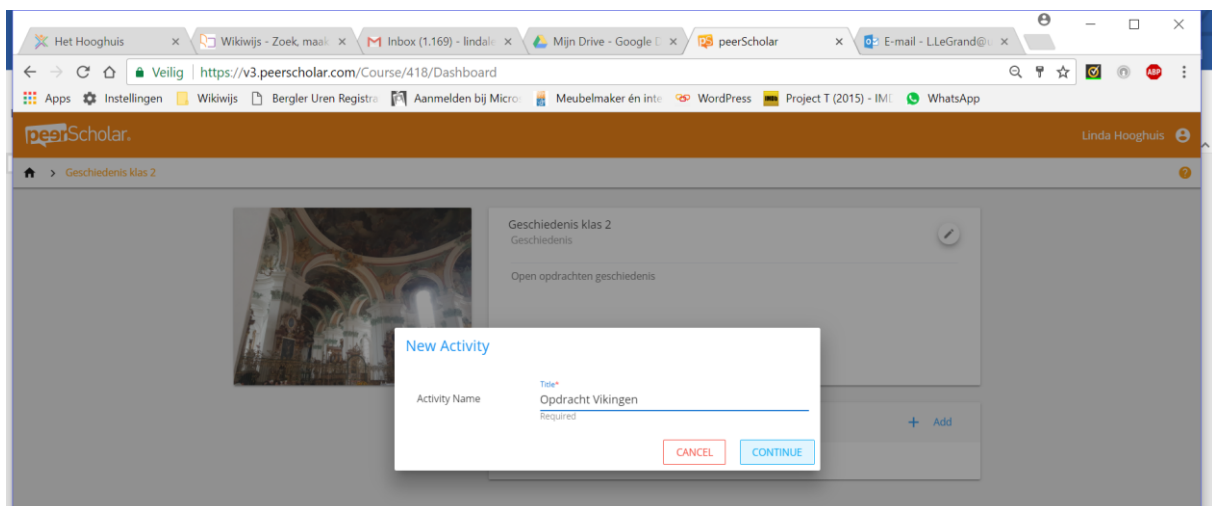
Het Hooghuis ×
Wikiwijs - Zoek, maak ×
Inbox (1.169) - lindal ×
Mijn Drive - Google D ×
peerScholar ×
E-mail - L.LeGrand@ ×

Veilig | https://v3.peerscholar.com/Course/418/Dashboard

Apps Instellingen Wikiwijs Bergler Uren Registra Aanmelden bij Micro Meubelmaker én inte WordPress Project T (2015) - IMI WhatsApp

peerScholar. Linda Hooghuis

Geschiedenis klas 2

Geschiedenis klas 2
Geschiedenis

Open opdrachten geschiedenis

+ Add

New Activity

Activity Name
Title*
Opdracht Vikingen
Required

CANCEL CONTINUE